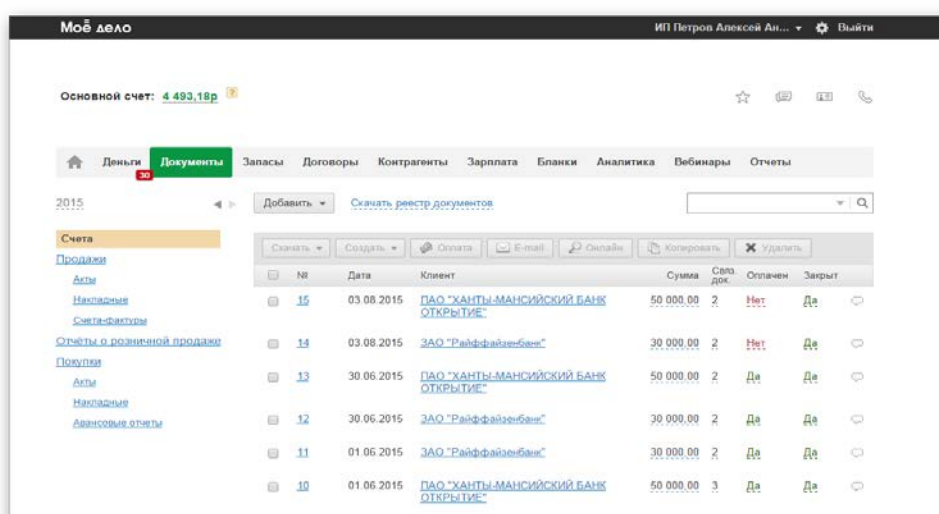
Моё дело

ИП Петров Алексей Ан... ▾ Выйти

Основной счет: 4 493,18р ?

Деньги 30 Документы Запасы Договоры Контрагенты Зарплата Бланки Аналитика Вебинары Отчеты

2015

Добавить ▾ Скачать реестр документов

Счета
Продажи
Акты
Накладные
Счета-фактуры
Отчёты о розничной продаже
Покупки
Акты
Накладные
Авансовые отчеты

Скачать ▾ Создать ▾ Оплата E-mail Онлайн Копировать Удалить

| | № | Дата | Клиент | Сумма | Связ. док. | Оплачен | Закрыт |
|---|---|---|---|---|---|---|---|
| | 15 | 03.08.2015 | ПАО "ХАНТЫ-МАНСИЙСКИЙ БАНК ОТКРЫТИЕ" | 50 000,00 | 2 | Нет | Да |
| | 14 | 03.08.2015 | ЗАО "Райффайзенбанк" | 30 000,00 | 2 | Нет | Да |
| | 13 | 30.06.2015 | ПАО "ХАНТЫ-МАНСИЙСКИЙ БАНК ОТКРЫТИЕ" | 50 000,00 | 2 | Да | Да |
| | 12 | 30.06.2015 | ЗАО "Райффайзенбанк" | 30 000,00 | 2 | Да | Да |
| | 11 | 01.06.2015 | ЗАО "Райффайзенбанк" | 30 000,00 | 2 | Да | Да |
| | 10 | 01.06.2015 | ПАО "ХАНТЫ-МАНСИЙСКИЙ БАНК ОТКРЫТИЕ" | 50 000,00 | 3 | Да | Да |